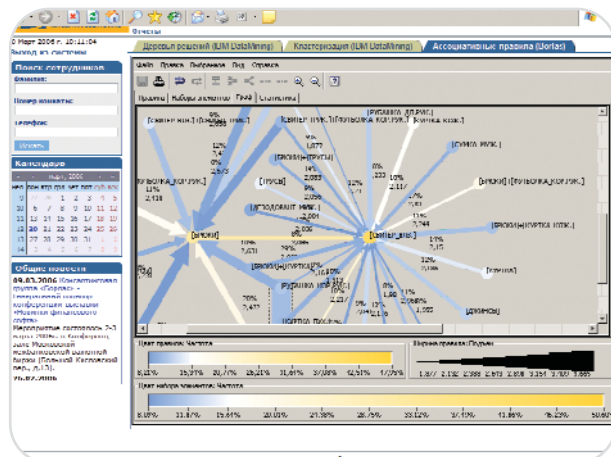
Отчеты
0 Март 2006 г. 10:11:04
Выход из системы
Деревья решений (IBM DataMining) | Кластеризация (IBM DataMining) | Ассоциативные правила (Deductor)
Поиск сотрудников
Фамилия:
Номер комнаты:
Телефон:
Искать
Календарь
Март 2006
пон вт ср чет пят суб вос
13 14 15 16 17 18 19
20 21 22 23 24 25 26
27 28 29 30 31
Общие новости
09.03.2006 Конференция группы «Гарант»
Мероприятия состоялось
25.02.2006
Файл Правка Выборка Вид Справка
Правила | Наборы элементов | Граф | Статистика
[СВЕТЕР ЖЕН.]
[ЦЕНТЕР ПУХ.]
[СУМКА ЖЕН.]
[ШАПКА ЖЕН.]
[БРЮКИ]+[ГРУБЫ]
[ОБУВЬ]
[ГРОДЕНИТ МУЖ.]
[БРЮКИ]
[ЦЕНТЕР_МУЖ.]
[БРЮКИ]+[КУРТКА МУЖ.]
[ФУТБОЛКА_КОРОТК.]
[БРЮКИ]+[ФУТБОЛКА_КОРОТК.]
[РУБАШКА МУЖ.]
[РУБАШКА ДЛ.РУК.]
Цвет правил: Частота
8,07% 15,37% 20,77% 26,11% 31,61% 37,06% 42,51% 47,75%
Ширина правил: Подъем
1,327 2,132 2,593 2,673 3,139 3,354 3,665
Цвет наборов элементов: Частота
8,08% 11,87% 15,61% 20,10% 24,38% 28,75% 33,12% 37,50% 41,86% 46,25% 50,69%